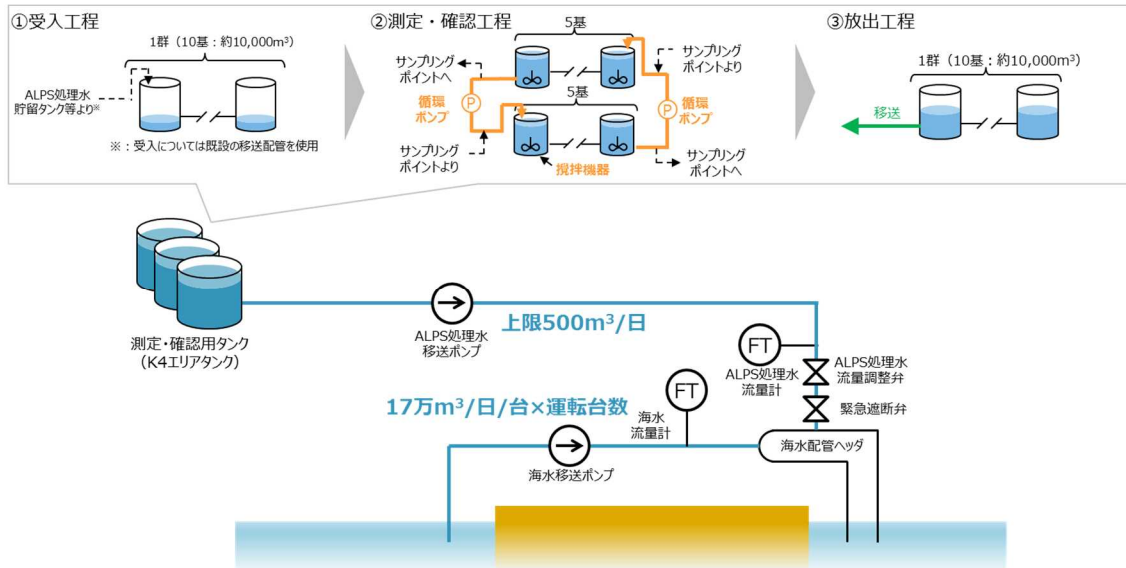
①受入工程

1群（10基：約10,000m³）

ALPS処理水貯留タンク等より※

※：受入については既設の移送配管を使用

②測定・確認工程

5基

サンプリングポイントへ

サンプリングポイントより

循環ポンプ

5基

循環ポンプ

サンプリングポイントより

撹拌機器

サンプリングポイントへ

③放出工程

1群（10基：約10,000m³）

移送

測定・確認用タンク（K4エリアタンク）

ALPS処理水移送ポンプ

上限500m³/日

FT

ALPS処理水流量計

ALPS処理水流量調整弁

緊急遮断弁

FT

17万m³/日/台×運転台数

海水流量計

海水配管ヘッダ

海水移送ポンプ